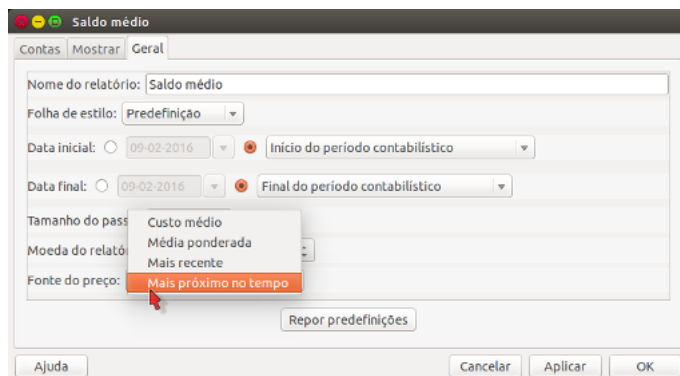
Saldo médio

Contas | Mostrar | Geral

Nome do relatório: Saldo médio

Folha de estilo: Predefinição

Data inicial: 09-02-2016 Início do período contabilístico

Data final: 09-02-2016 Final do período contabilístico

Tamanho do pass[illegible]

Moeda do relató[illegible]

Fonte do preço:

Custo médio
Média ponderada
Mais recente
Mais próximo no tempo

Repor predefinições

Ajuda

Cancelar | Aplicar | OK